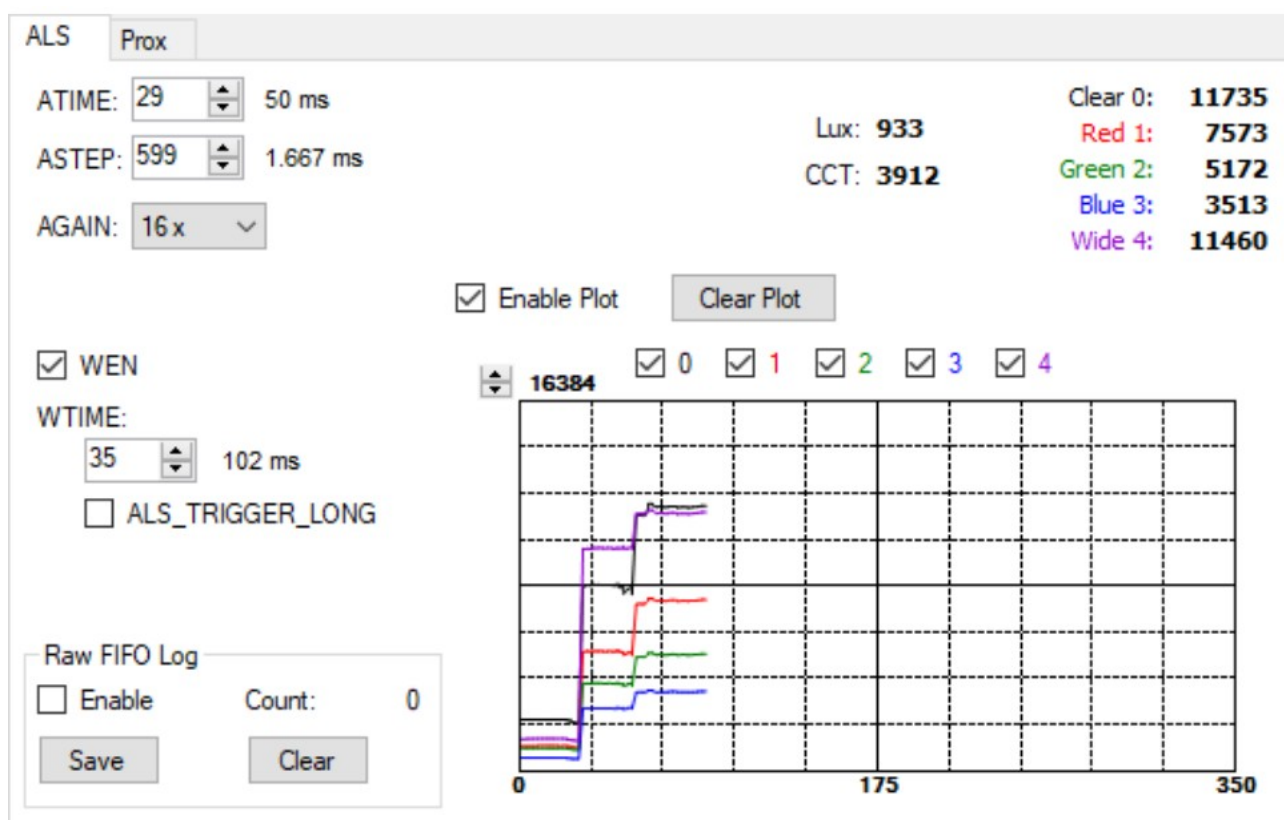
ALS Prox

ATIME: 29 50 ms

ASTEP: 599 1.667 ms

AGAIN: 16 x

Lux: 933

CCT: 3912

| | |
|---|---|
| Clear 0: | 11735 |
| Red 1: | 7573 |
| Green 2: | 5172 |
| Blue 3: | 3513 |
| Wide 4: | 11460 |

Enable Plot Clear Plot

WEN

WTIME:

35 102 ms

ALS_TRIGGER_LONG

0 1 2 3 4

16384

0 175 350

Raw FIFO Log

Enable Count: 0

Save Clear